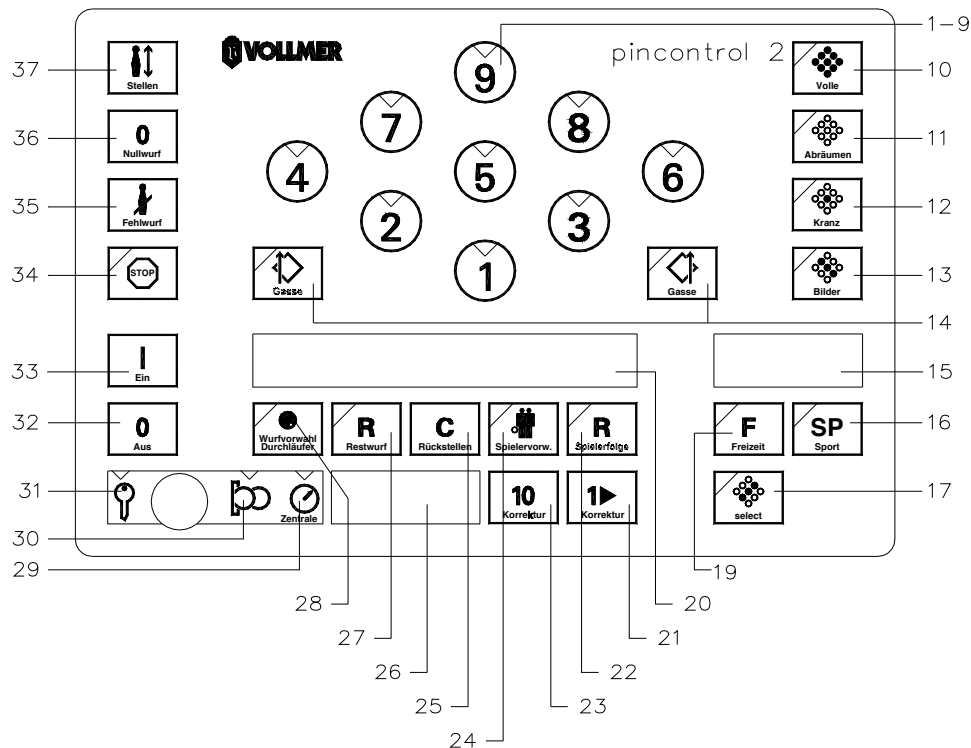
VOLLMER

pincontrol 2

1–9

37 Stellen

36 0 Nullwurf

35 Fehlwurf

34 STOP

9

7

8

4

5

6

2

3

1

Gasse

Gasse

10 Volle

11 Abräumen

12 Kranz

13 Bilder

14

33 I Ein

32 0 Aus

15

Wurfvorwahl Durchläufer

R Restwurf

C Rückstellen

Spielervorw.

R Spielerfolge

F Freizeit

SP Sport

16

31

30

29

Zentrale

10 Korrektur

1▶ Korrektur

select

17

19

28

27

26

25

24

23

22

21

20